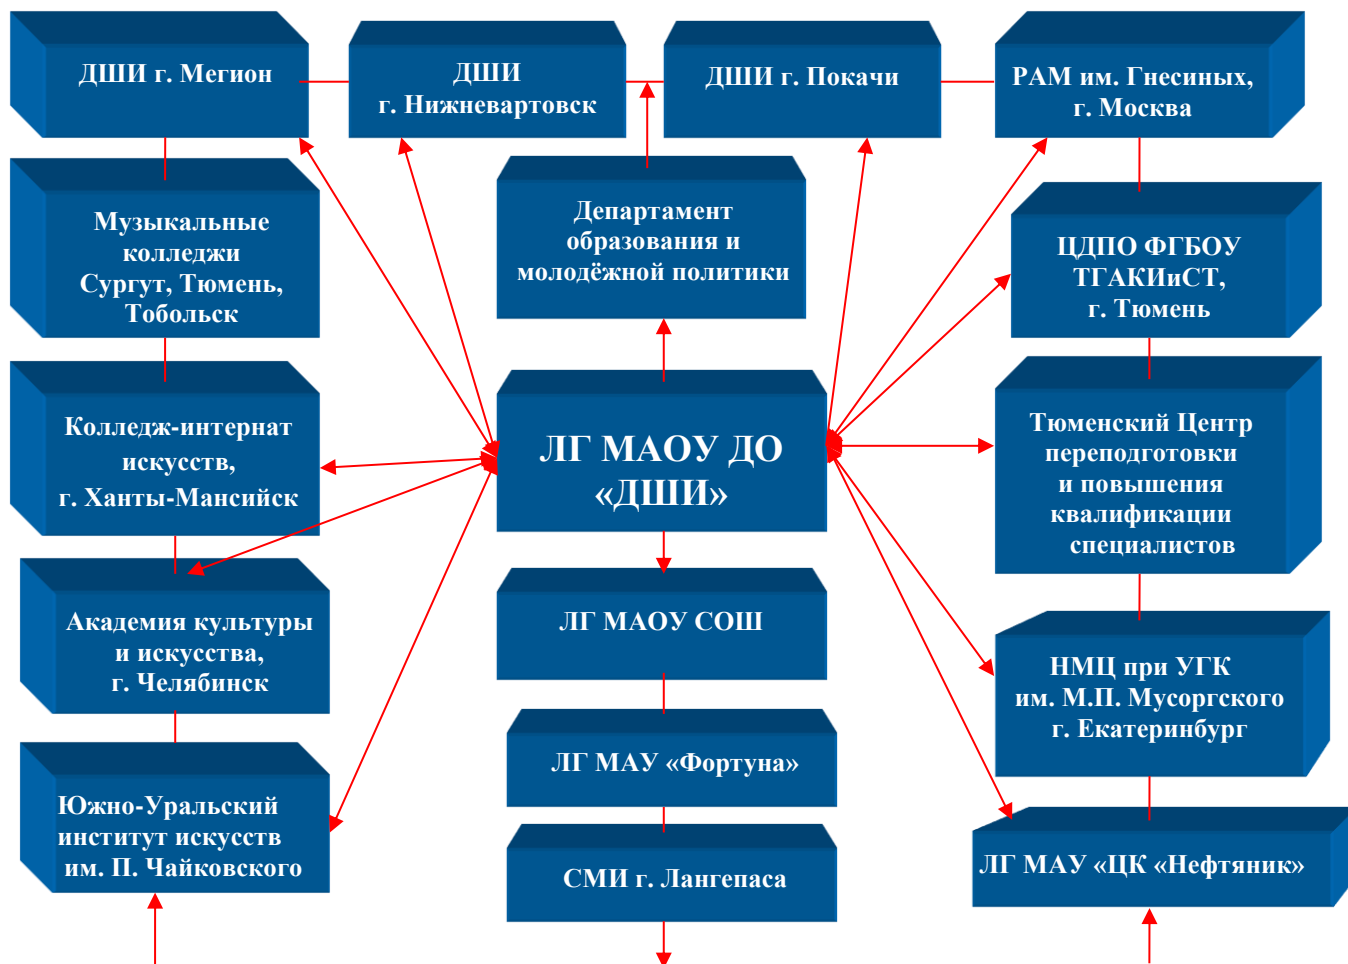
ДШИ г. Мегион

ДШИ г. Нижневартовск

ДШИ г. Покачи

РАМ им. Гнесиных, г. Москва

Музыкальные колледжи Сургут, Тюмень, Тобольск

Департамент образования и молодёжной политики

ЦДПО ФГБОУ ТГАКИиСТ, г. Тюмень

Колледж-интернат искусств, г. Ханты-Мансийск

ЛГ МАОУ ДО «ДШИ»

Тюменский Центр переподготовки и повышения квалификации специалистов

Академия культуры и искусства, г. Челябинск

ЛГ МАОУ СОШ

НМЦ при УГК им. М.П. Мусоргского г. Екатеринбург

ЛГ МАУ «Фортуна»

Южно-Уральский институт искусств им. П. Чайковского

СМИ г. Лангепаса

ЛГ МАУ «ЦК «Нефтяник»